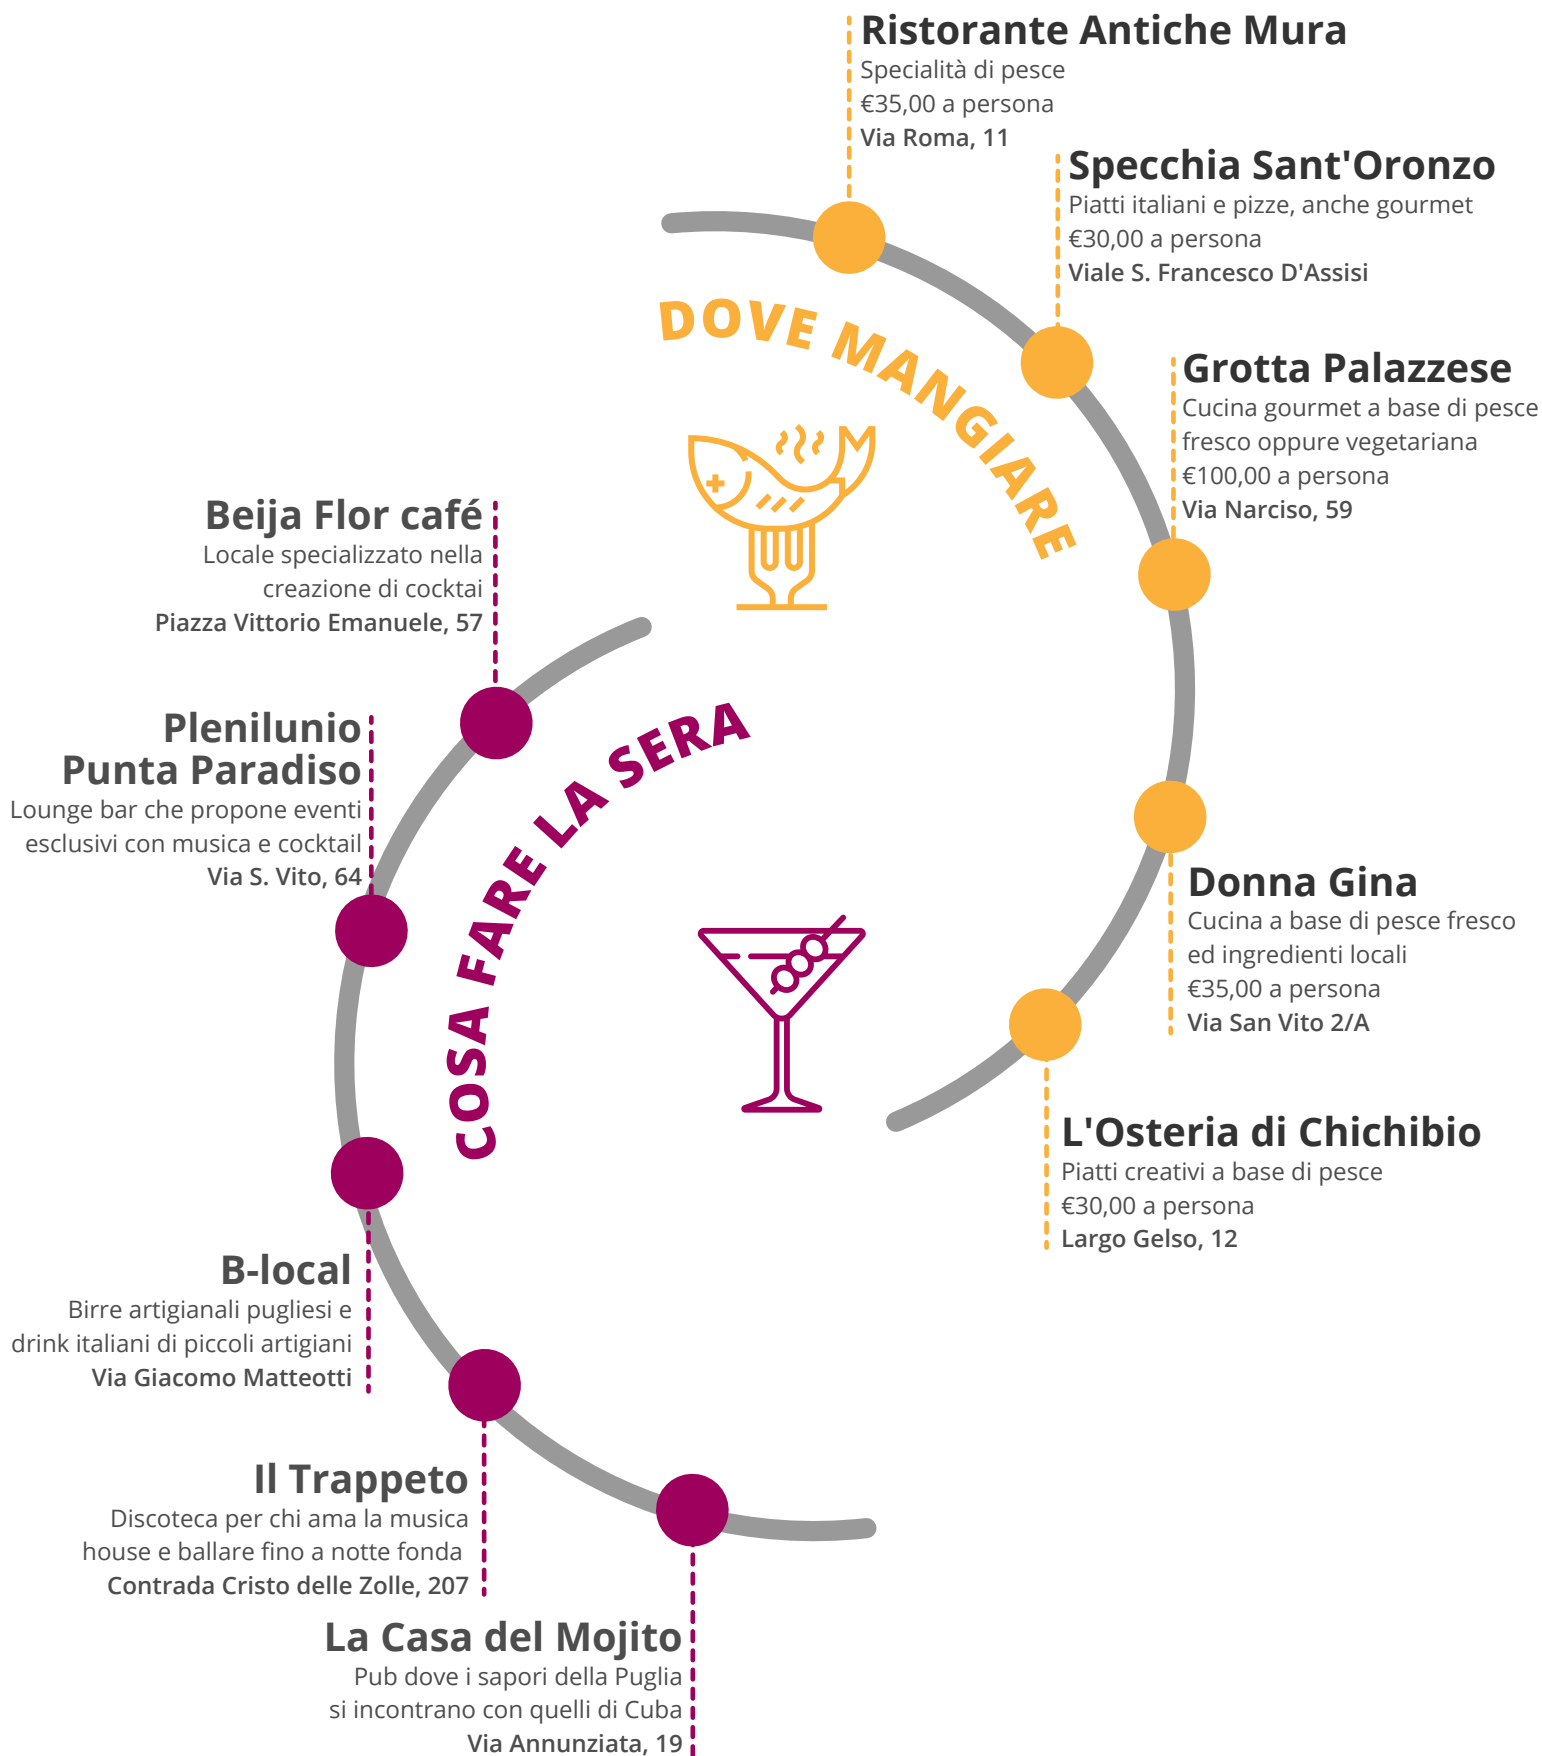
Ristorante Antiche Mura
Specialità di pesce
€35,00 a persona
Via Roma, 11

Specchia Sant'Oronzo
Piatti italiani e pizze, anche gourmet
€30,00 a persona
Viale S. Francesco D'Assisi

DOVE MANGIARE

Grotta Palazzese
Cucina gourmet a base di pesce fresco oppure vegetariana
€100,00 a persona
Via Narciso, 59

Beija Flor café
Locale specializzato nella creazione di cocktai
Piazza Vittorio Emanuele, 57

Plenilunio Punta Paradiso
Lounge bar che propone eventi esclusivi con musica e cocktail
Via S. Vito, 64

COSA FARE LA SERA

Donna Gina
Cucina a base di pesce fresco ed ingredienti locali
€35,00 a persona
Via San Vito 2/A

L'Osteria di Chichibio
Piatti creativi a base di pesce
€30,00 a persona
Largo Gelso, 12

B-local
Birre artigianali pugliesi e drink italiani di piccoli artigiani
Via Giacomo Matteotti

Il Trappeto
Discoteca per chi ama la musica house e ballare fino a notte fonda
Contrada Cristo delle Zolle, 207

La Casa del Mojito
Pub dove i sapori della Puglia si incontrano con quelli di Cuba
Via Annunziata, 19